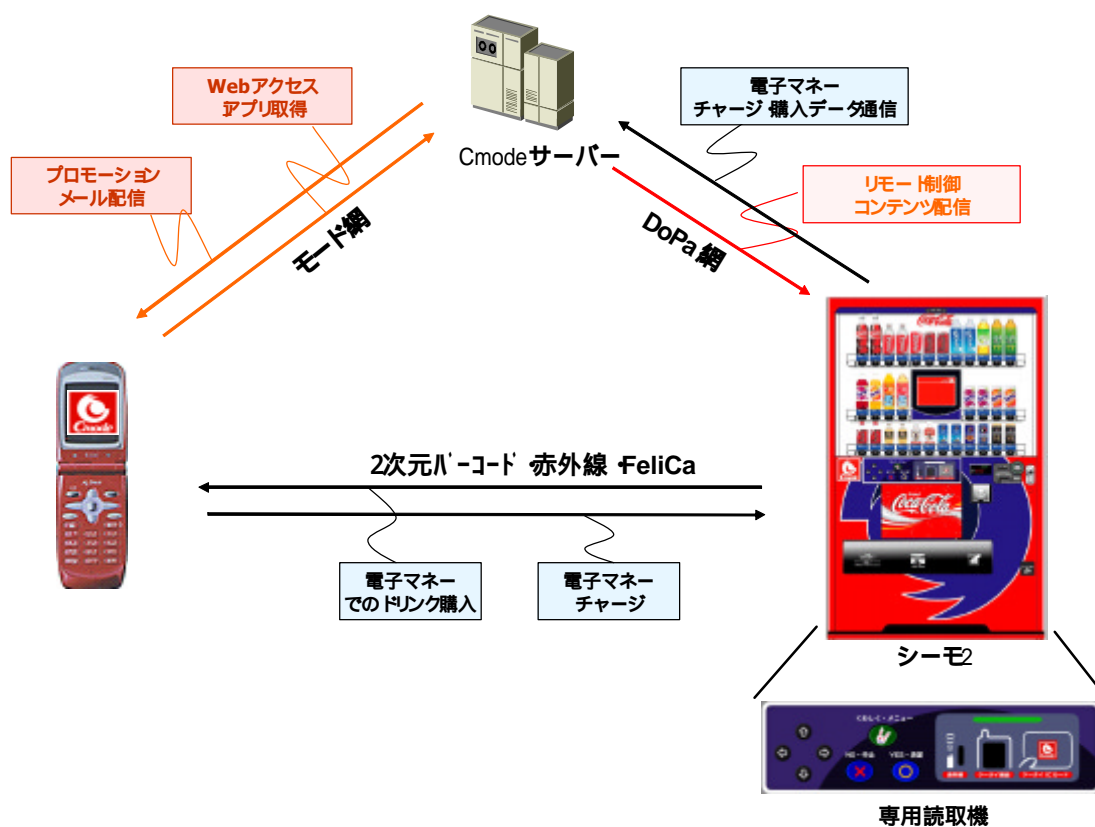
Webアクセス
アプリ取得

電子マネー
チャージ 購入データ通信

プロモーション
メール配信

Cmodeサーバー

リモート制御
コンテンツ配信

モード網

DoPa網

Cmode

2次元バーコード 赤外線 FeliCa

電子マネー
でのドリンク購入

電子マネー
チャージ

シーモ2

専用読取機